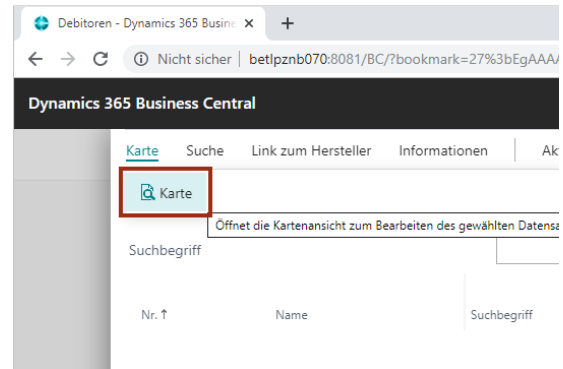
Debitoren - Dynamics 365 Busine ×

+

Nicht sicher | betlpznb070:8081/BC/?bookmark=27%3bEgAAA

Dynamics 365 Business Central

Karte Suche Link zum Hersteller Informationen Ak

Karte

Öffnet die Kartenansicht zum Bearbeiten des gewählten Datens

Suchbegriff

Nr. ↑ Name Suchbegriff